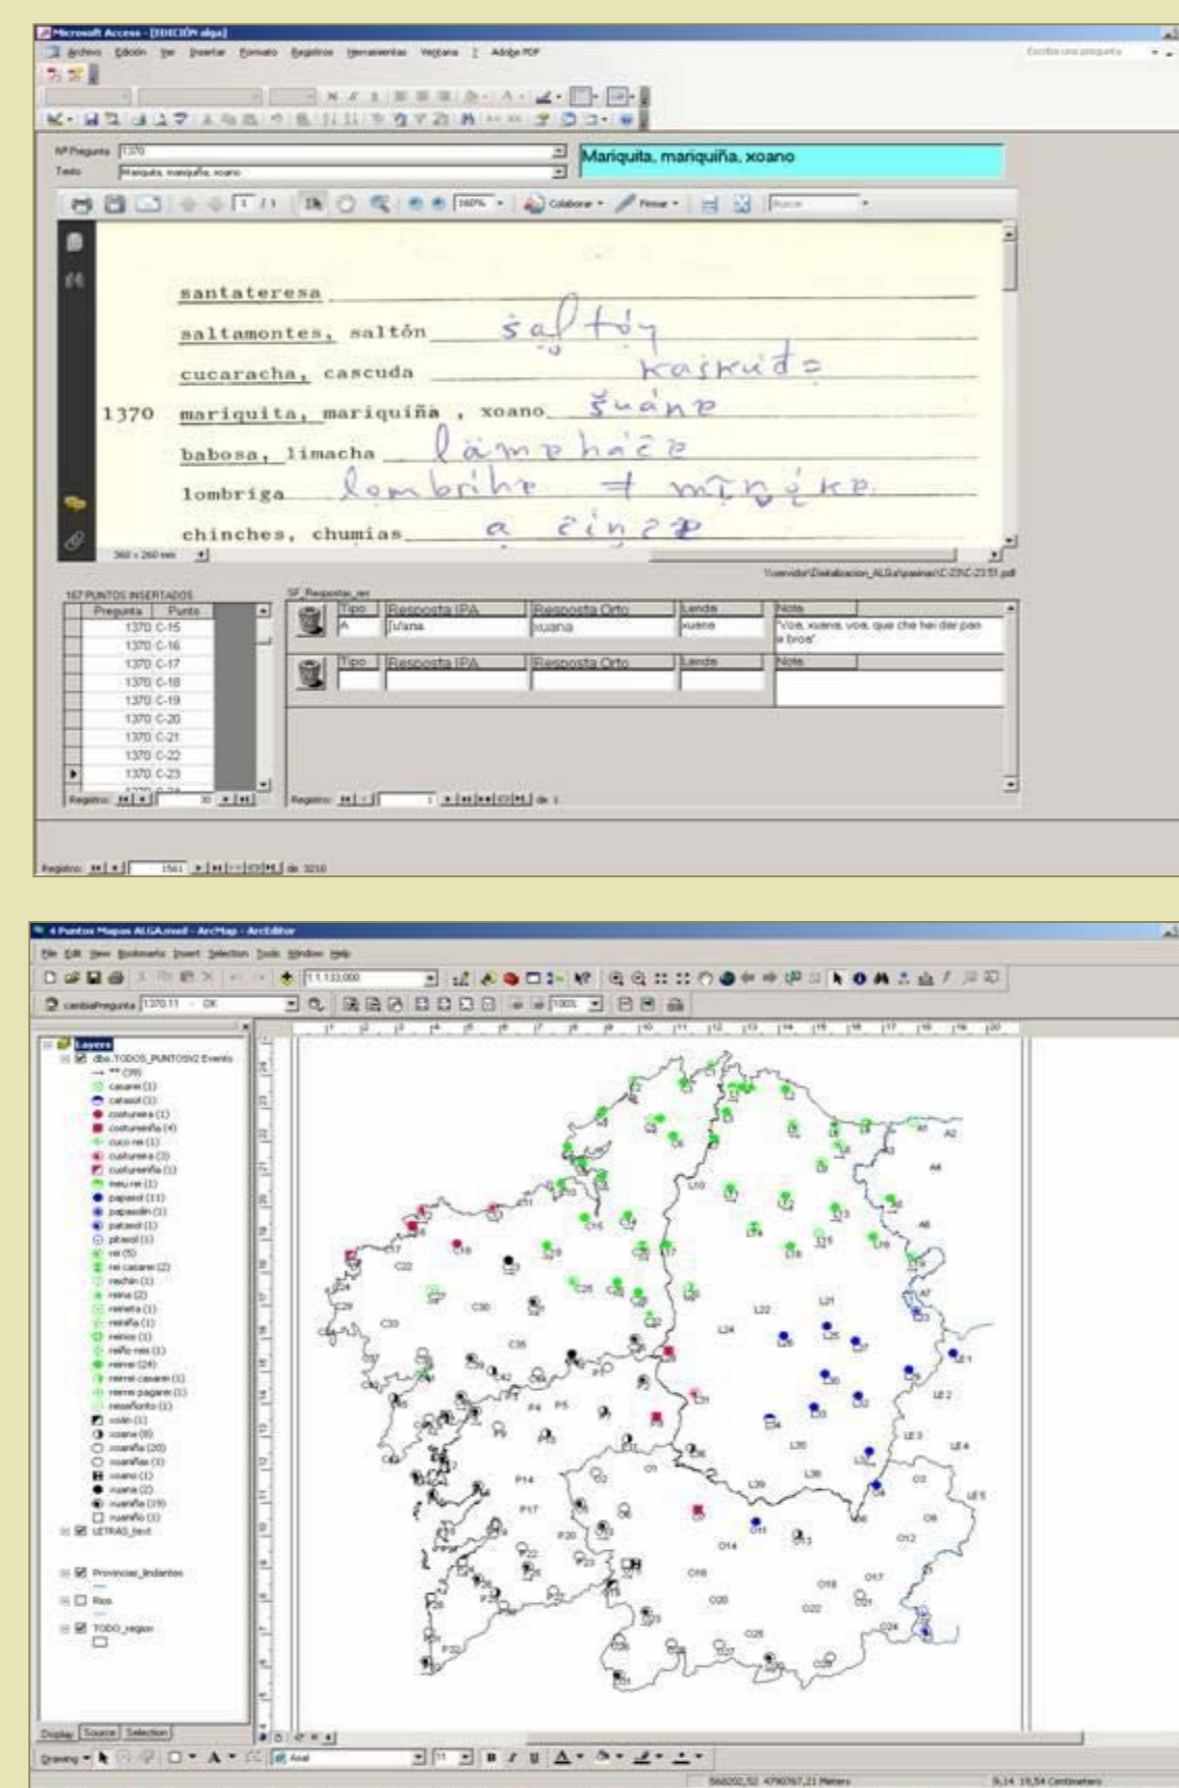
Microsoft Access - [EDICIÓN alga]

Archivo Edición Ver Insertar Formato Registros Herramientas Ventana ? Adobe PDF

Escriba una pregunta

Nº Pregunta 1370

Texto Mariquita, mariquiña, xoano

Mariquita, mariquiña, xoano

1 / 1 160% Colaborar Firmar Buscar

santateresa

saltamontes, saltón saltóŋ

cucaracha, cascuda kaskudɐ

1370 mariquita, mariquiña , xoano ʃuáne

babosa, limacha lãmɐhácɐ

lombriga lombrihe + mĩŋékɐ

chinches, chumias ɐ cinčɐ

360 x 260 mm

\\servidor\Datos\Edicion_ALGA\paxinas\C-23\C-23 51.pdf

167 PUNTOS INSERTADOS

| Pregunta | Punto |
|---|---|
| 1370 | C-15 |
| 1370 | C-16 |
| 1370 | C-17 |
| 1370 | C-18 |
| 1370 | C-19 |
| 1370 | C-20 |
| 1370 | C-21 |
| 1370 | C-22 |
| 1370 | C-23 |

Registro: 30

SF_Respostas_rex

| | Tipo | Resposta IPA | Resposta Orto | Lenda | Nota |
|---|---|---|---|---|---|
| | A | ʃuána | xuana | xuana | 'Voa, xuana, voa, que che hei dar pan e broa' |
| | Tipo | Resposta IPA | Resposta Orto | Lenda | Nota |

Registro: 1 de 1

Registro: 1561 de 3210

4 Puntos Mapas ALGA.mxd - ArcMap - ArcEditor

File Edit View Bookmarks Insert Selection Tools Window Help

1:1.133.000

cambiaPregunta 1370.11 OK

100%

Layers
dbo.TODOS_PUNTOSV2 Events
<Null> (39)
casarei (1)
catasol (1)
costureira (1)
costureiriña (4)
cuco rei (1)
custureira (3)
custureiriña (1)
meu rei (1)
papasol (11)
papasolín (1)
patasol (1)
pitasol (1)
rei (5)
rei casarei (2)
rechin (1)
reina (2)
reineta (1)
reiniña (1)
reinos (1)
reiño rei (1)
reirrei (24)
reirrei casarei (1)
reirrei pagarei (1)
reiseñorito (1)
xoán (1)
xoana (8)
xoaniña (20)
xoaniñas (1)
xoano (1)
xuana (2)
xuaniña (19)
xuaniño (1)
LETRAS_text

Provincias_lindantes

Rios

TODO_region

Display Source Selection

Drawing Arial 11 B I U

568202,52 4790767,21 Meters 9,14 19,54 Centimeters